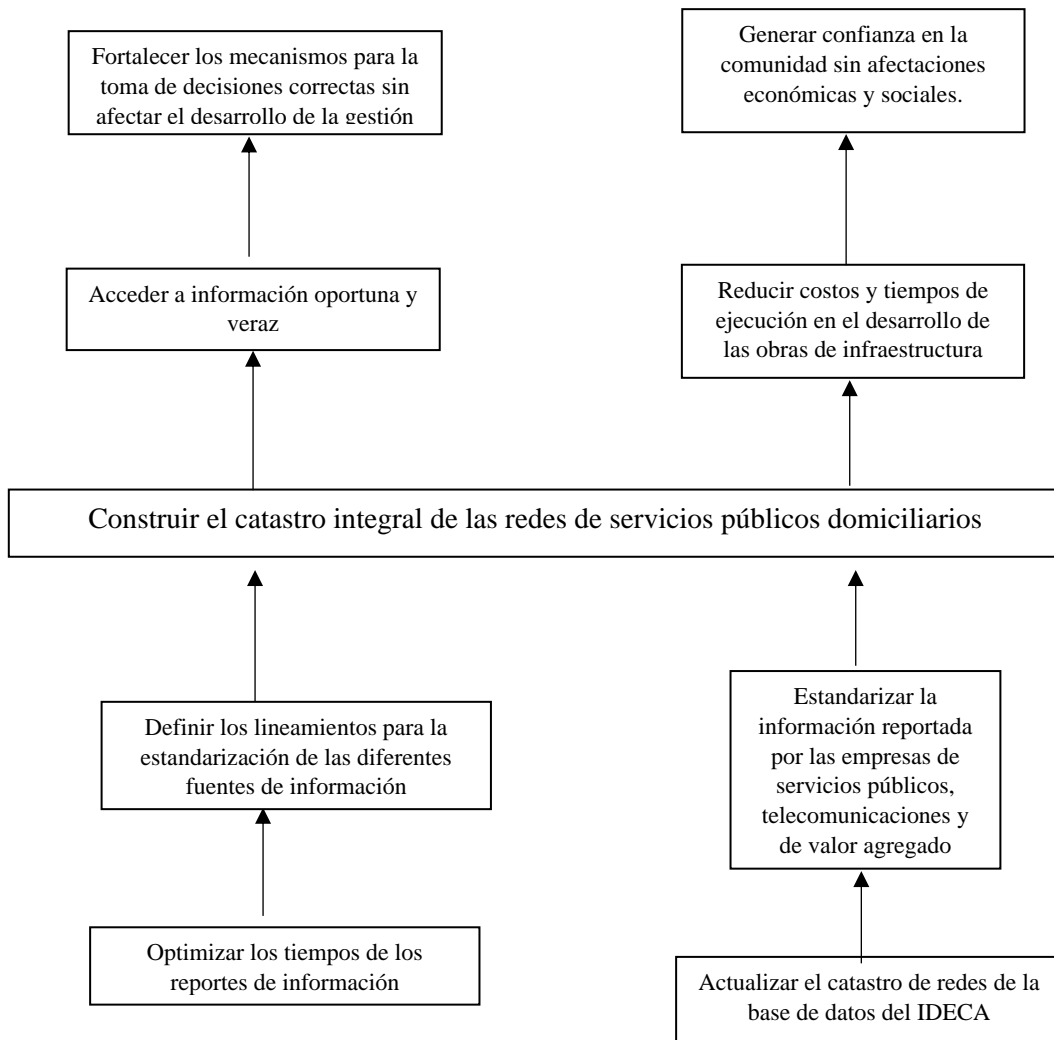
Fortalecer los mecanismos para la toma de decisiones correctas sin afectar el desarrollo de la gestión

Generar confianza en la comunidad sin afectaciones económicas y sociales.

Acceder a información oportuna y veraz

Reducir costos y tiempos de ejecución en el desarrollo de las obras de infraestructura

Construir el catastro integral de las redes de servicios públicos domiciliarios

Definir los lineamientos para la estandarización de las diferentes fuentes de información

Estandarizar la información reportada por las empresas de servicios públicos, telecomunicaciones y de valor agregado

Optimizar los tiempos de los reportes de información

Actualizar el catastro de redes de la base de datos del IDECA